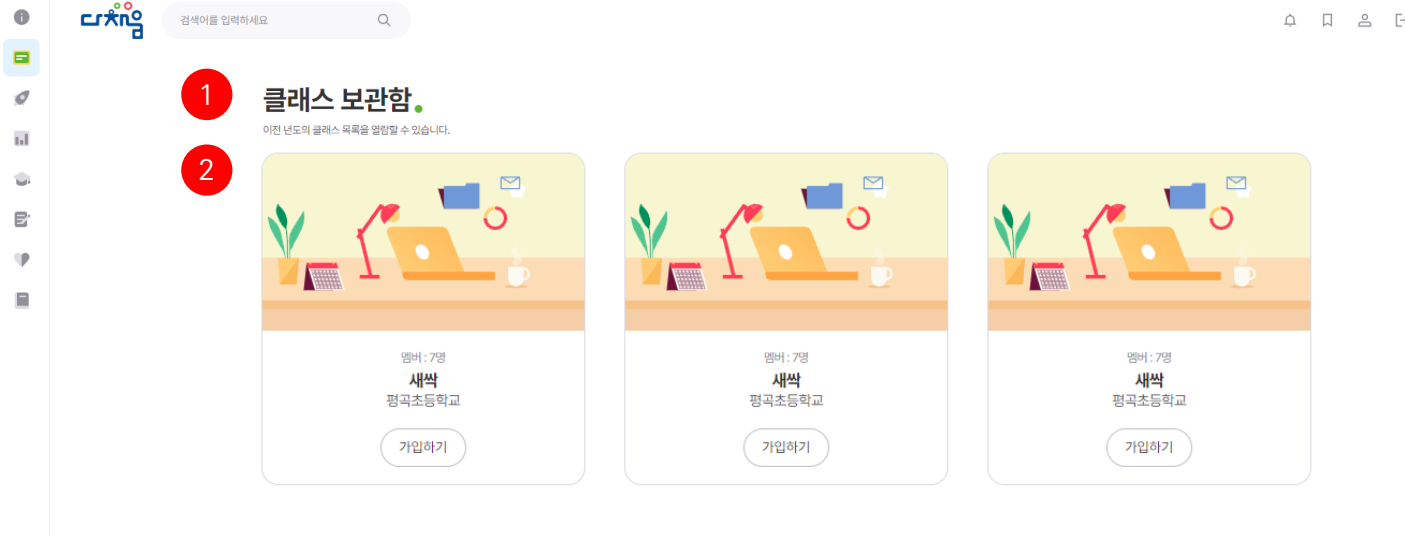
다채움

검색어를 입력하세요

1

클래스 보관함

이전 년도의 클래스 목록을 열람할 수 있습니다.

2

멤버 : 7명
새싹
평곡초등학교
가입하기

멤버 : 7명
새싹
평곡초등학교
가입하기

멤버 : 7명
새싹
평곡초등학교
가입하기